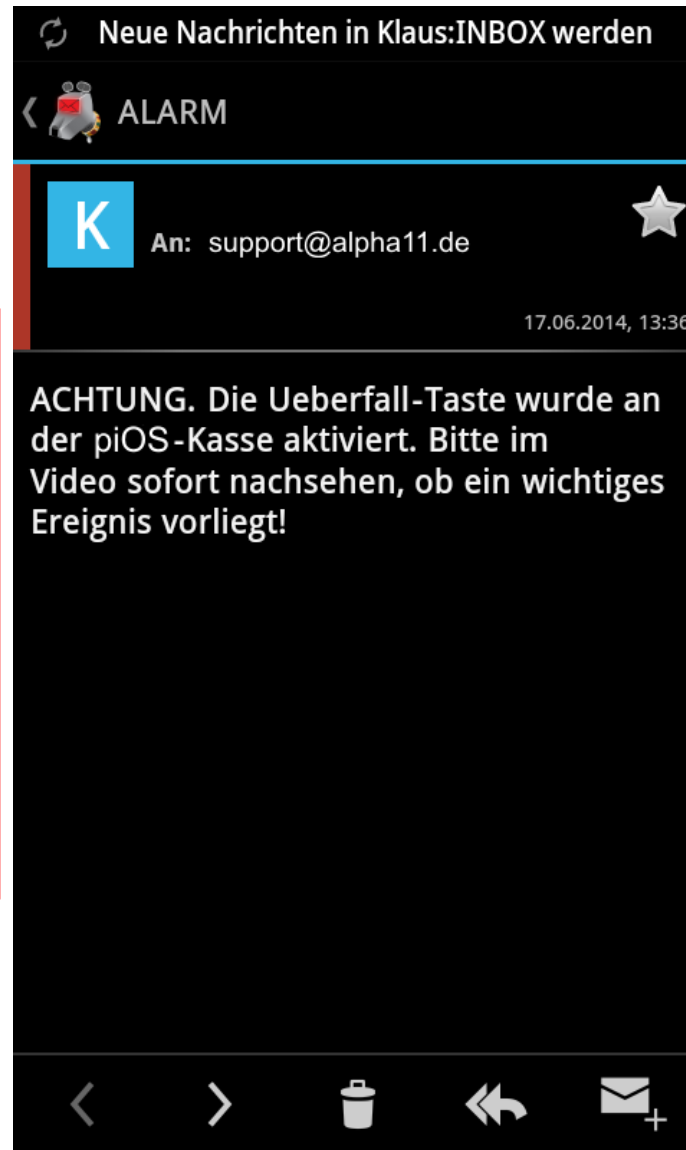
Neue Nachrichten in Klaus:INBOX werden

ALARM

K

An: support@alpha11.de

17.06.2014, 13:36

ACHTUNG. Die Ueberfall-Taste wurde an der piOS-Kasse aktiviert. Bitte im Video sofort nachsehen, ob ein wichtiges Ereignis vorliegt!